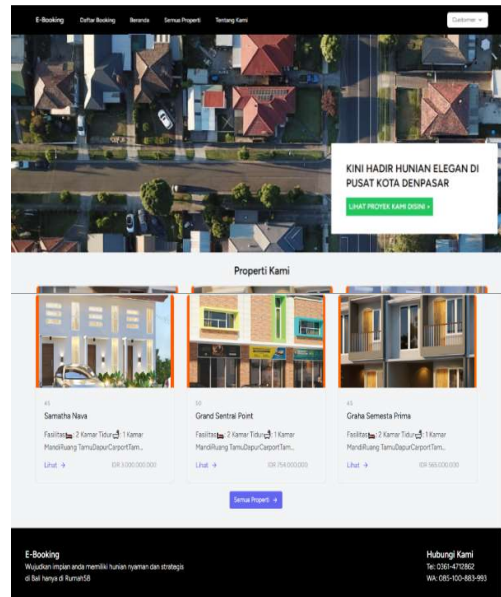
E-Booking Daftar Booking Beranda Semua Properti Tentang Kami Customer

KINI HADIR HUNIAN ELEGAN DI PUSAT KOTA DENPASAR

LIHAT PROYEK KAMI DISINI »

Properti Kami

#3

Samatha Nava

Fasilitas: 2 Kamar Tidur, 1 Kamar MandiRuang TamuDapurCarportTam...

Lihat →

IDR 3.000.000.000

#2

Grand Sentral Point

Fasilitas: 2 Kamar Tidur, 1 Kamar MandiRuang TamuDapurCarportTam...

Lihat →

IDR 754.000.000

#1

Graha Semesta Prima

Fasilitas: 2 Kamar Tidur, 1 Kamar MandiRuang TamuDapurCarportTam...

Lihat →

IDR 565.000.000

Semua Properti →

E-Booking

Wujudkan impian anda memiliki hunian nyaman dan strategis di Bali hanya di Rumah58

Hubungi Kami

Tel: 0361-4712862

WA: 085-100-883-993